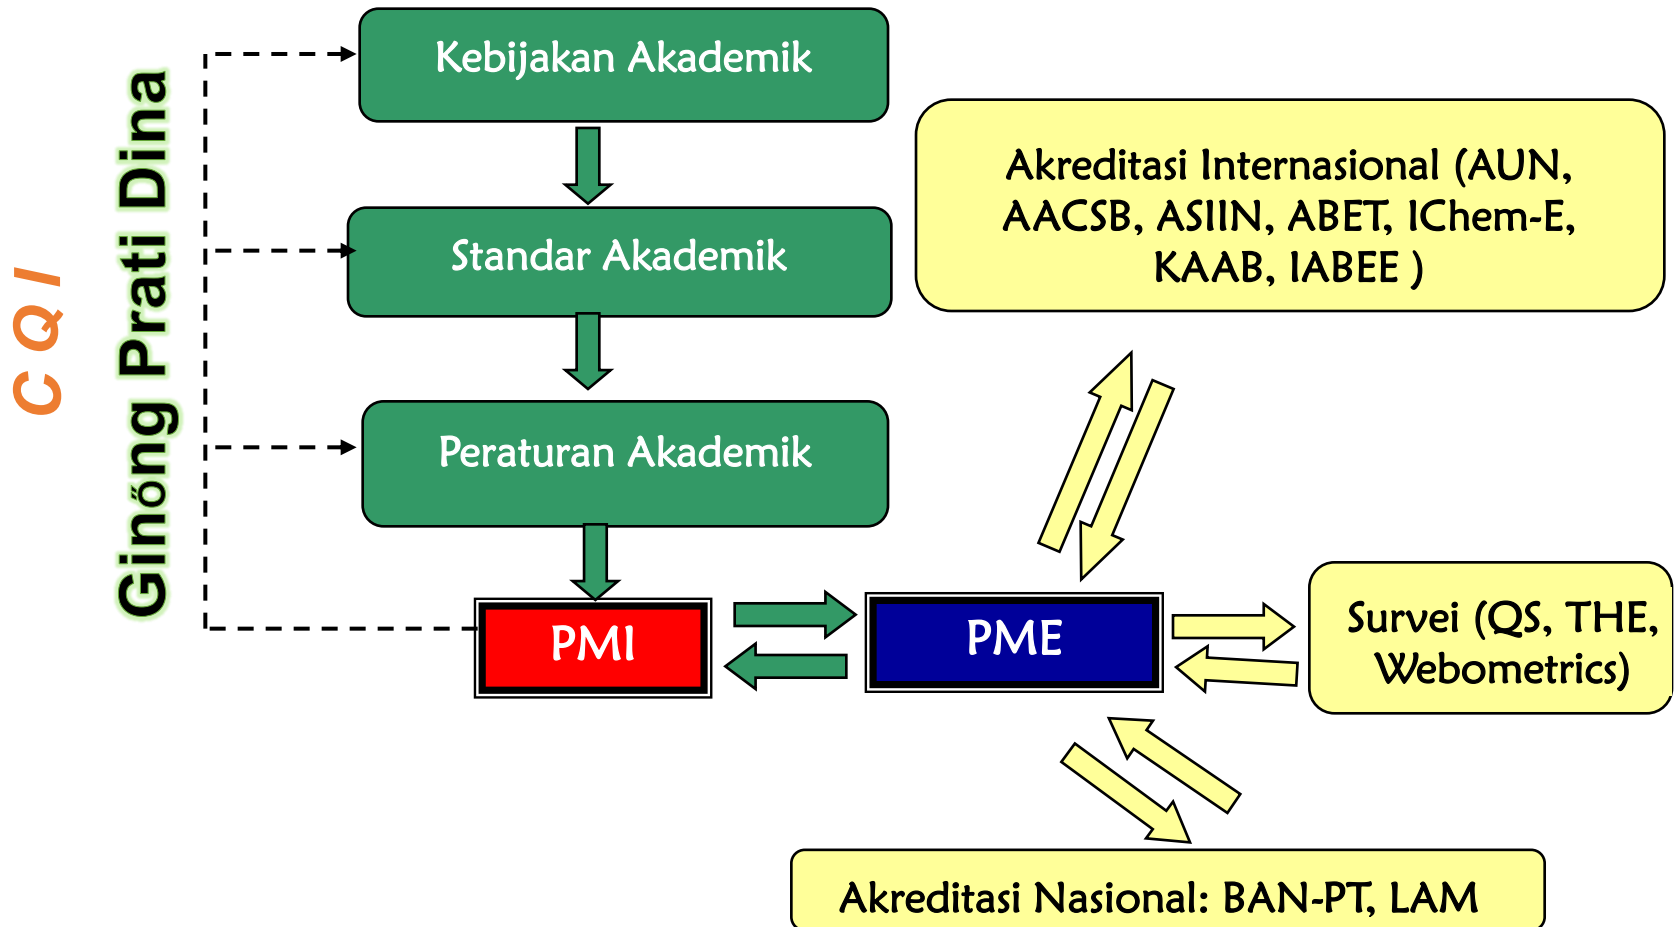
C Q I

Ginống Prati Dina

Kebijakan Akademik

Standar Akademik

Peraturan Akademik

PMI

PME

Akreditasi Internasional (AUN, AACSB, ASIIN, ABET, IChem-E, KAAB, IABEE )

Survei (QS, THE, Webometrics)

Akreditasi Nasional: BAN-PT, LAM